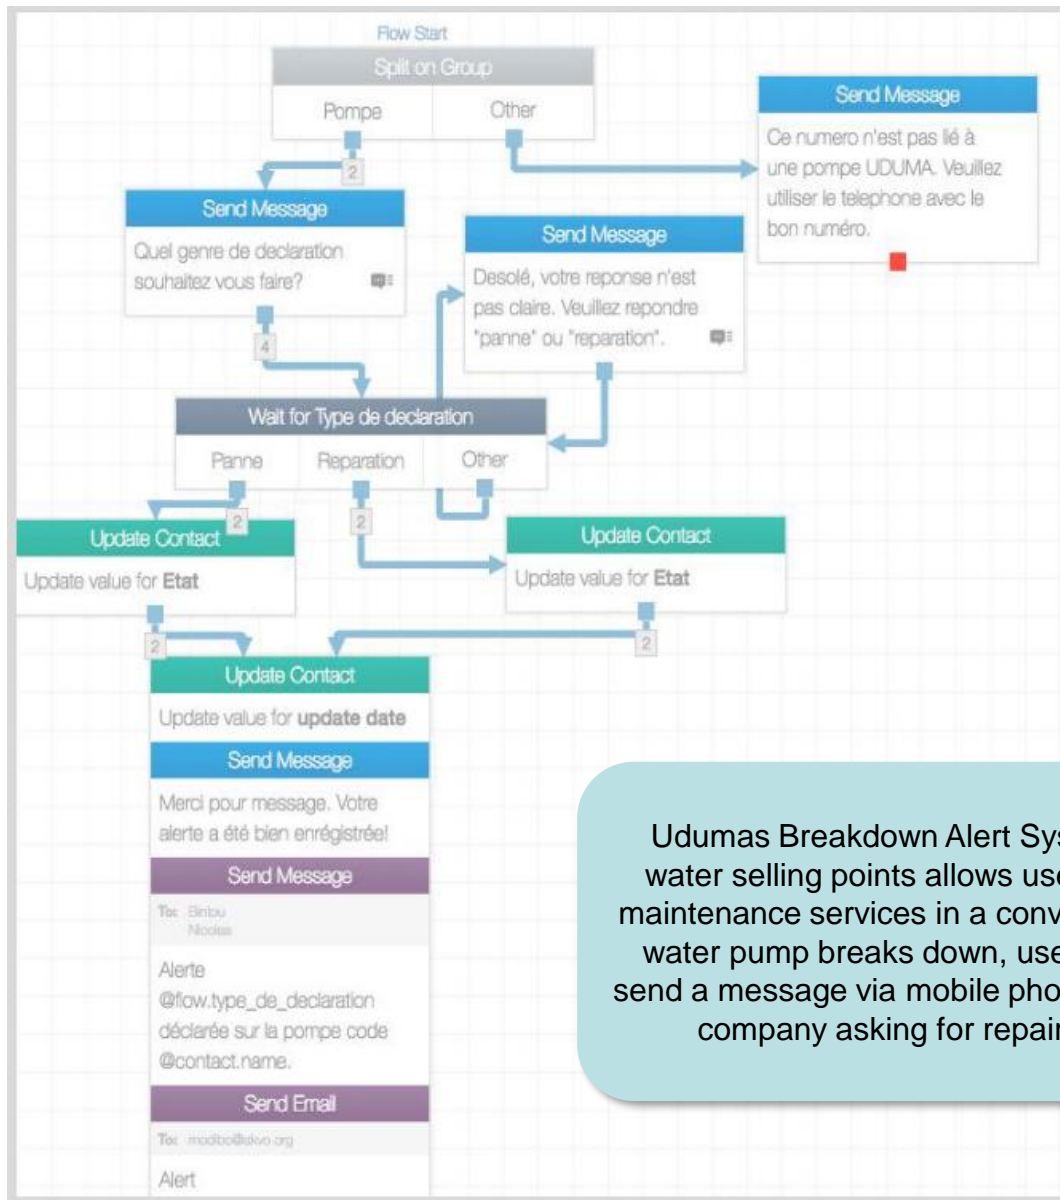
Flow Start

Split on Group

Pompe | Other

2

Send Message

Ce numero n'est pas lié à une pompe UDUMA. Veuillez utiliser le telephone avec le bon numéro.

Send Message

Quel genre de declaration souhaitez vous faire?

Send Message

Desolé, votre reponse n'est pas claire. Veuillez repondre "panne" ou "reparation".

4

Wait for Type de declaration

Panne | Reparation | Other

2

2

Update Contact

Update value for **Etat**

Update Contact

Update value for **Etat**

2

2

Update Contact

Update value for **update date**

Send Message

Merci pour message. Votre alerte a été bien enrégistrée!

Send Message

To: Birilou Nicolas

Alerte @flow.type_de_declaration déclarée sur la pompe code @contact.name.

Send Email

To: modibo@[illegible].org

Alert

Udumas Breakdown Alert Sys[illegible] water selling points allows us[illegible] maintenance services in a conv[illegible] water pump breaks down, use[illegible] send a message via mobile pho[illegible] company asking for repai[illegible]